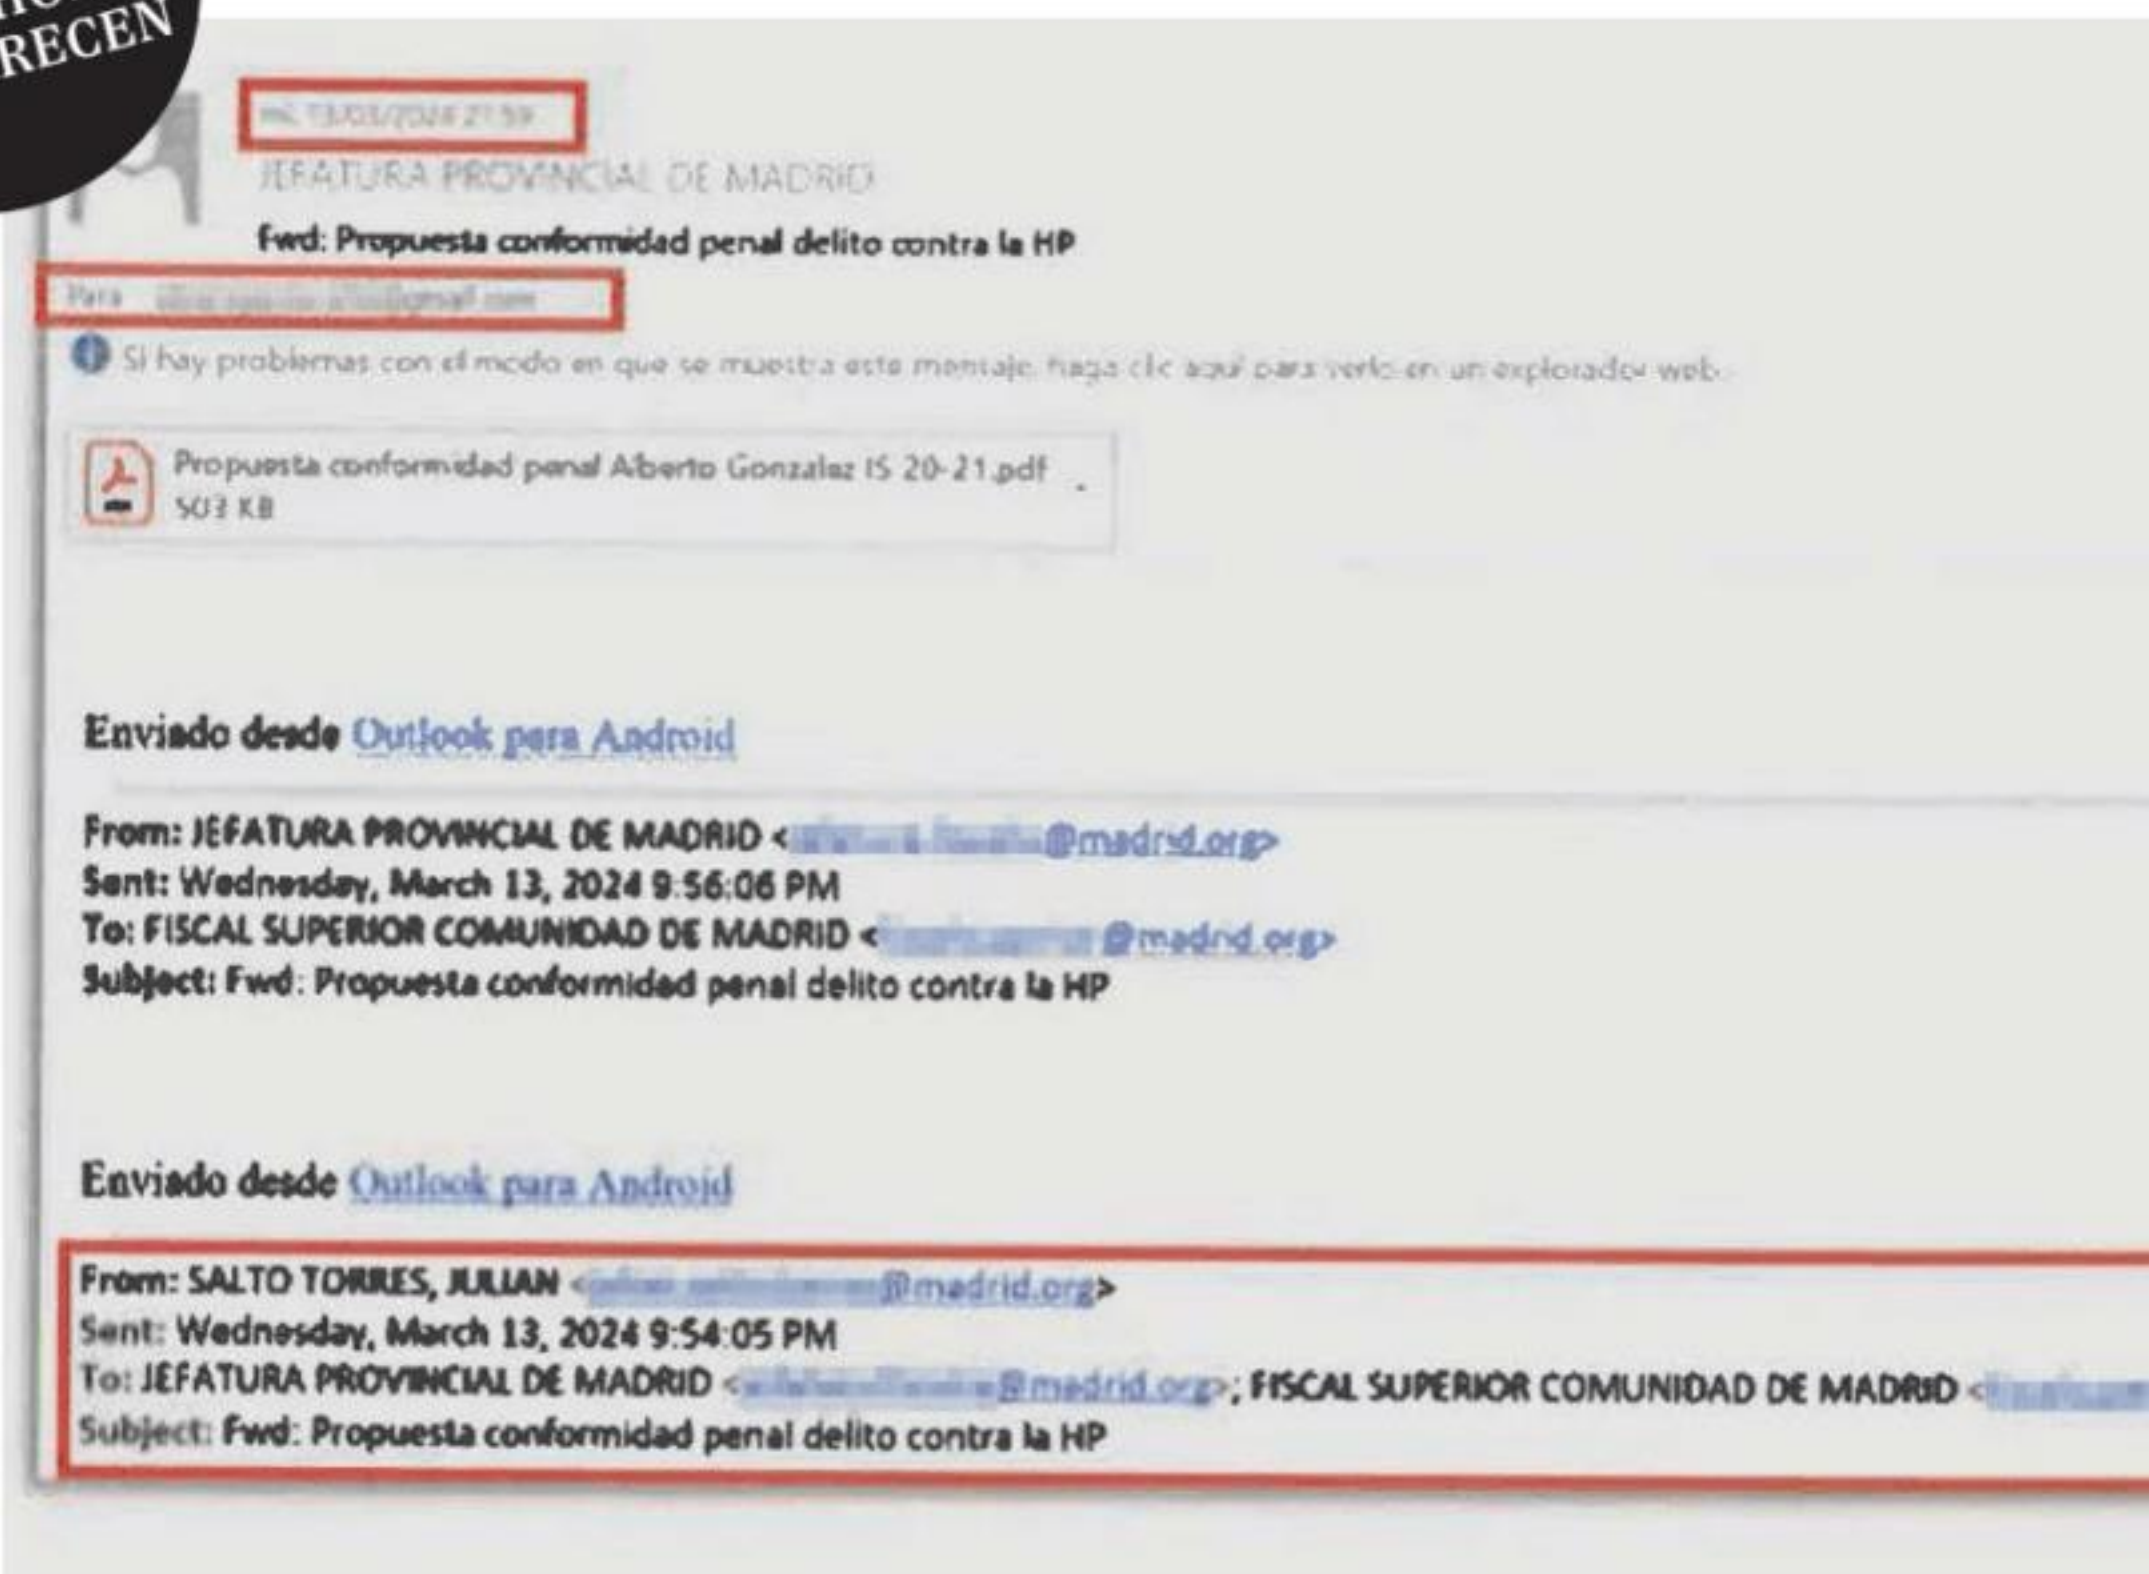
RECEN

mi 13/03/2024 21:59

JEFATURA PROVINCIAL DE MADRID

Fwd: Propuesta conformidad penal delito contra la HP

Para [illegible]@gmail.com

Si hay problemas con el modo en que se muestra este mensaje, haga clic aquí para verlo en un explorador web.

Propuesta conformidad penal Alberto Gonzalez IS 20-21.pdf
503 KB

Enviado desde Outlook para Android

From: JEFATURA PROVINCIAL DE MADRID <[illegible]@madrid.org>
Sent: Wednesday, March 13, 2024 9:56:06 PM
To: FISCAL SUPERIOR COMUNIDAD DE MADRID <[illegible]@madrid.org>
Subject: Fwd: Propuesta conformidad penal delito contra la HP

Enviado desde Outlook para Android

From: SALTO TORRES, JULIAN <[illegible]@madrid.org>
Sent: Wednesday, March 13, 2024 9:54:05 PM
To: JEFATURA PROVINCIAL DE MADRID <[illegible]@madrid.org>; FISCAL SUPERIOR COMUNIDAD DE MADRID <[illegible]
Subject: Fwd: Propuesta conformidad penal delito contra la HP